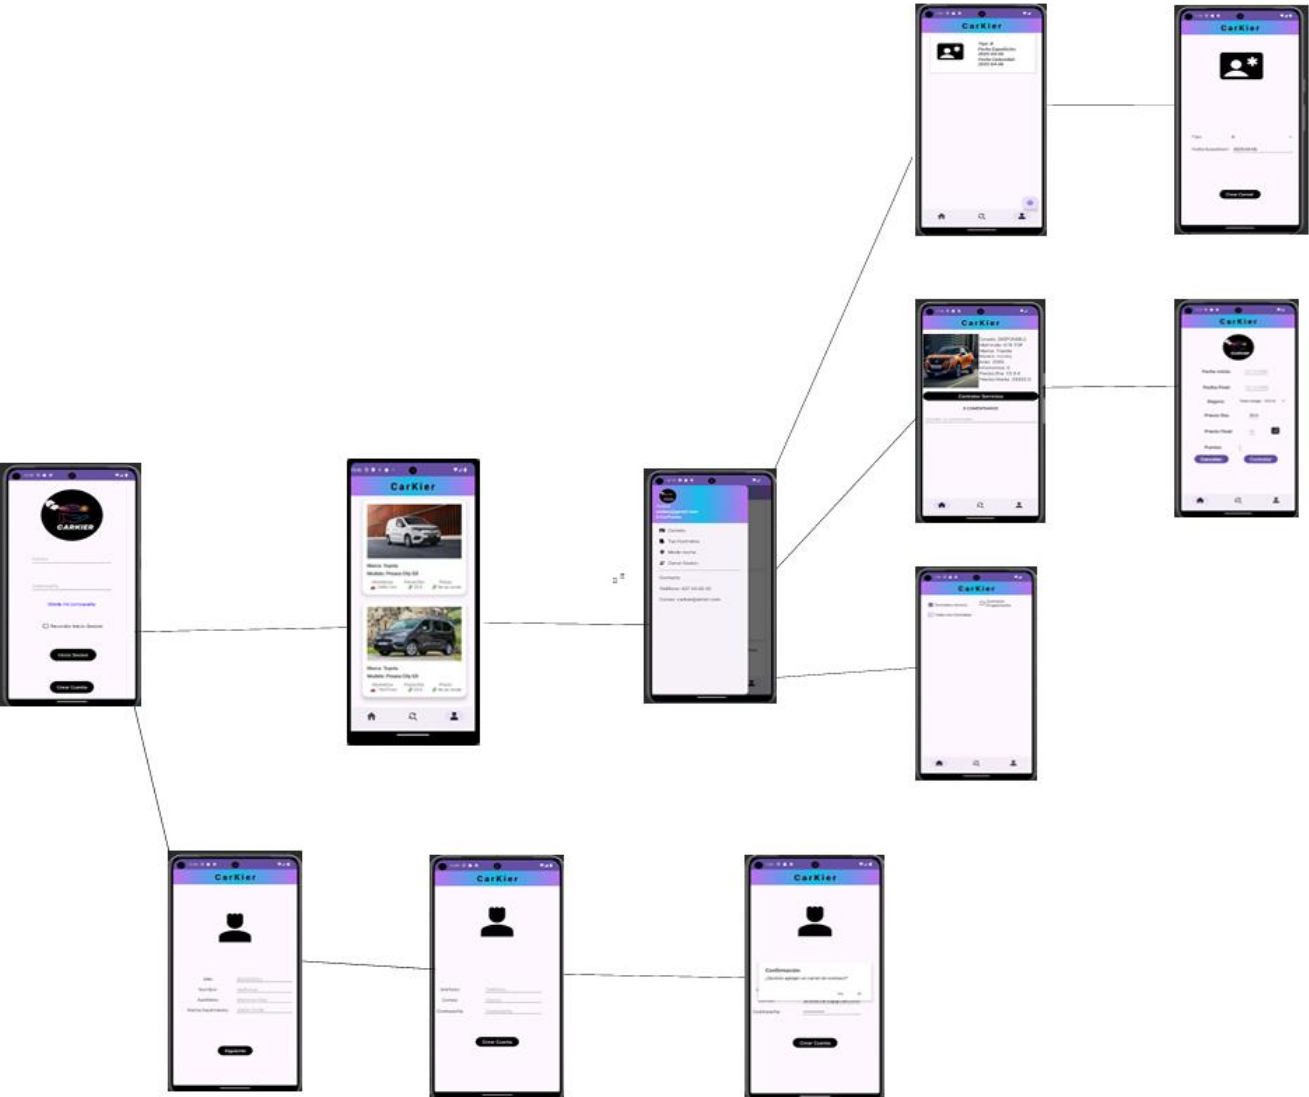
CarKier

CarKier

CarKier

CarKier

CARKIER

¿Olvide mi contraseña

Recordar Inicio Sesion

Iniciar Sesion

Crear Cuenta

CarKier

Marca: Toyota
Modelo: Proace City EV

Marca: Toyota
Modelo: Proace City EV

Contacto

Crear Carnet

Contratar Servicios

Cancelar

Contratar

CarKier

CarKier

CarKier

CarKier

Siguiente

CarKier

Crear Cuenta

CarKier

Confirmación

¿Quieres agregar un carnet de conducir?

Crear Cuenta